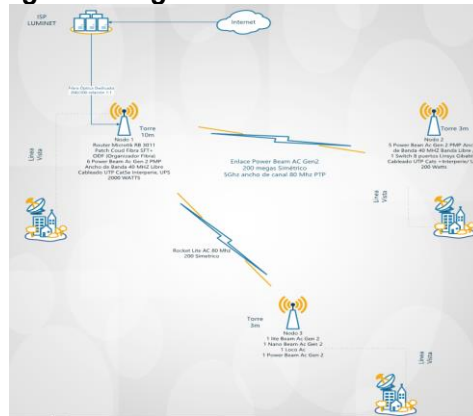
ISP LUMINET

Internet

Fibra Óptica Dedicada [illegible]

Torre 10m

Nodo 1
Router Mikrotik RB 3011
Patch Cord fibra SFT+
ODF (Organizador Fibra)
6 Power Beam Ac Gen 2 PMP
Ancho de Banda 40 MHZ Libre
Cableado UTP Cat5e Interperie, UPS
2000 WATTS

Línea Vista

Enlace Power Beam AC Gen2
200 megas Simétrico
5GHz ancho de canal 80 Mhz PTP

Torre 3m

Nodo 2
5 Power Beam Ac Gen 2 PMP Ancho de Banda 40 MHZ Banda Libre
1 Switch 8 puertos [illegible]
Cableado UTP Cat5 +Interperie/ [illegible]
200 Watts

Línea Vista

Rocket Lite AC 80 MHz
200 Simétrico

Torre 3m

Nodo 3
1 Nio Beam Ac Gen 2
1 Nano Beam Ac Gen 2
1 Loco Ac
1 Power Beam Ac Gen 2

Línea Vista